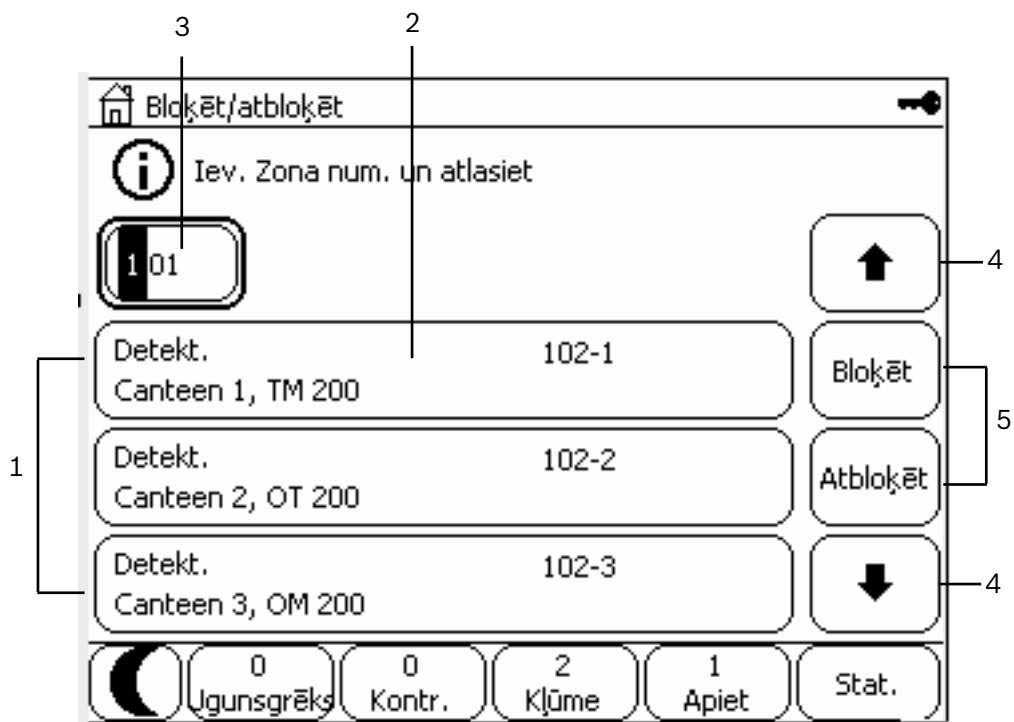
3
2
Bloķēt/atbloķēt
Iev. Zona num. un atlasiet
101
4
Detekt.
102-1
Canteen 1, TM 200
Bloķēt
5
1
Detekt.
102-2
Canteen 2, OT 200
Atbloķēt
Detekt.
102-3
Canteen 3, OM 200
4
0
Ugunsgrēks
0
Kontr.
2
Kļūme
1
Apiet
Stat.